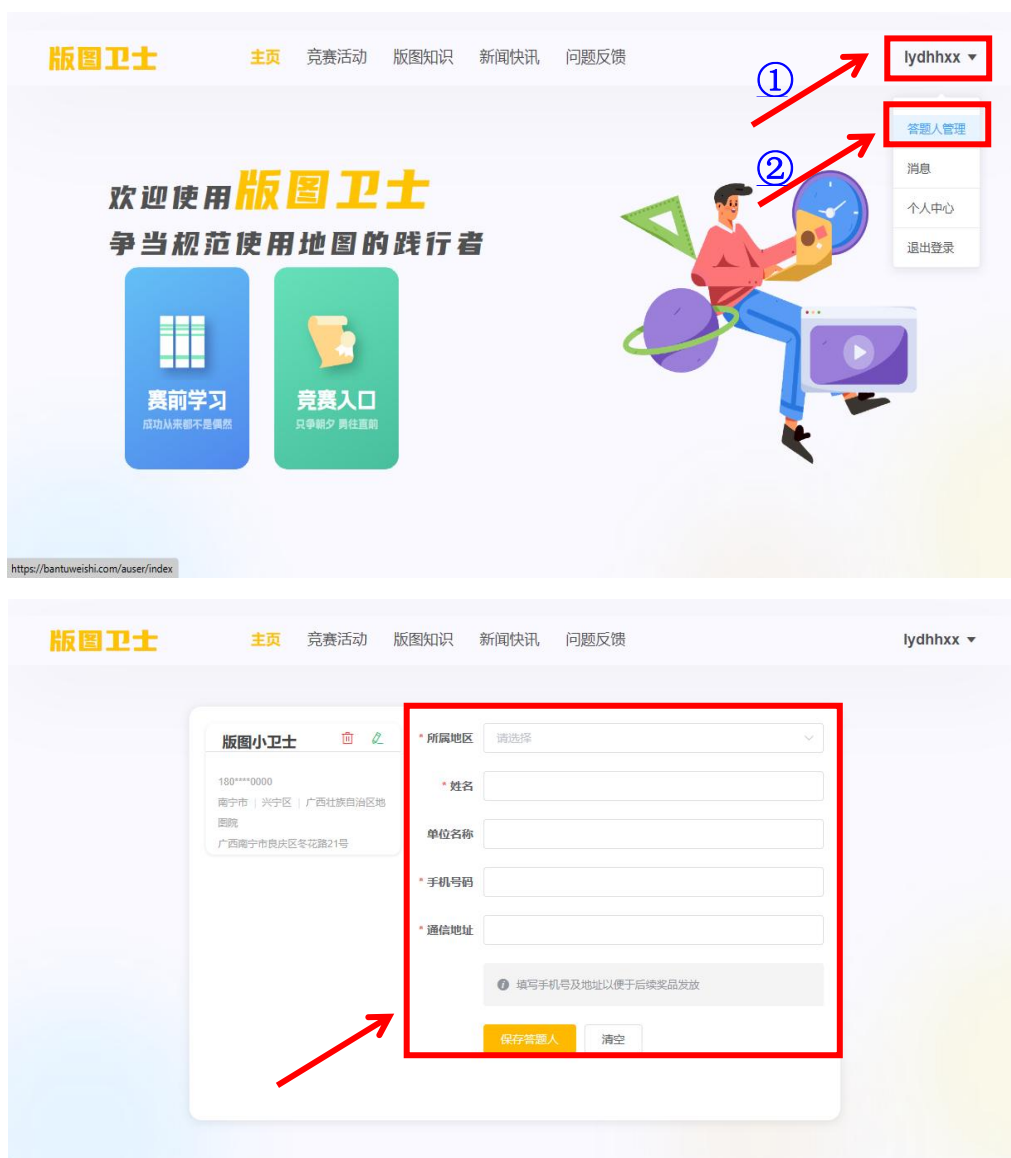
版图卫士 主页 竞赛活动 版图知识 新闻快讯 问题反馈 lydhhxx

①

答题人管理

②

消息

个人中心

退出登录

欢迎使用版图卫士

争当规范使用地图的践行者

赛前学习
成功从来都不是偶然

竞赛入口
只争朝夕 勇往直前

https://bantuweishi.com/auser/index

版图卫士 主页 竞赛活动 版图知识 新闻快讯 问题反馈 lydhhxx

版图小卫士

180****0000
南宁市 | 兴宁区 | 广西壮族自治区地图院
广西南宁市良庆区冬花路21号

* 所属地区 请选择

* 姓名

单位名称

* 手机号码

* 通信地址

填写手机号及地址以便于后续奖品发放

保存答题人 清空